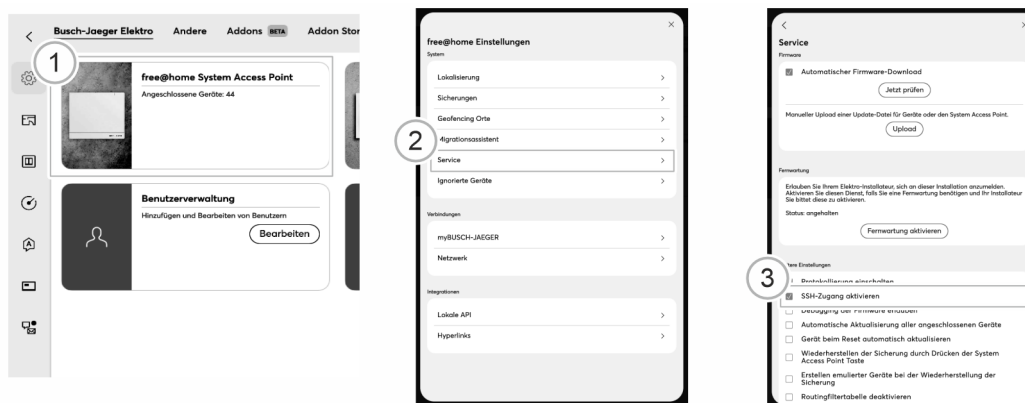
< Busch-Jaeger Elektro Andere Addons BETA Addon Stor

1

free@home System Access Point
Angeschlossene Geräte: 44

Benutzerverwaltung
Hinzufügen und Bearbeiten von Benutzern
Bearbeiten

×
free@home Einstellungen
System
Lokalisierung >
Sicherungen >
Geofencing Orte >
2
Migrationsassistent >
Service >
Ignorierte Geräte >

Verbindungen
myBUSCH-JAEGER >
Netzwerk >

Integrationen
Lokale API >
Hyperlinks >

<
Service
Firmware
Automatischer Firmware-Download
Jetzt prüfen
Manueller Upload einer Update-Datei für Geräte oder den System Access Point.
Upload

Fernwartung
Erlauben Sie Ihrem Elektro-Installateur, sich an dieser Installation anzumelden. Aktivieren Sie diesen Dienst, falls Sie eine Fernwartung benötigen und Ihr Installateur Sie bittet diese zu aktivieren.
Status: angehalten
Fernwartung aktivieren

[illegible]tere Einstellungen
3
Protokollierung einschalten
SSH-Zugang aktivieren
Debugging der Firmware erlauben
Automatische Aktualisierung aller angeschlossenen Geräte
Gerät beim Reset automatisch aktualisieren
Wiederherstellen der Sicherung durch Drücken der System Access Point Taste
Erstellen emulierter Geräte bei der Wiederherstellung der Sicherung
Routingfiltertabelle deaktivieren